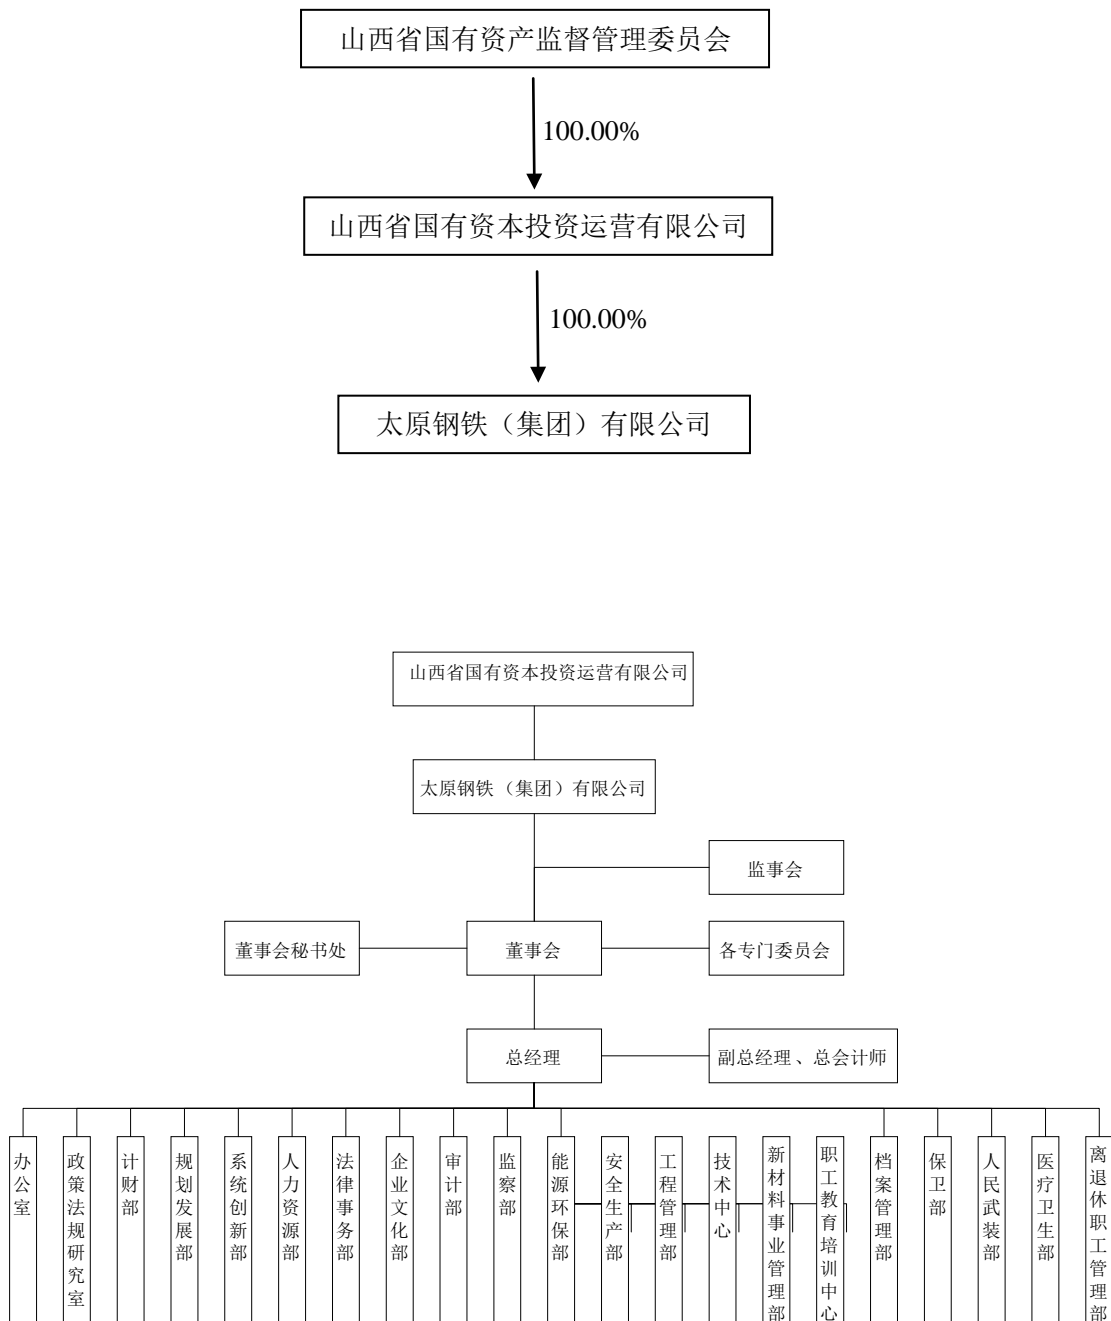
山西省国有资产监督管理委员会

100.00%

山西省国有资本投资运营有限公司

100.00%

太原钢铁（集团）有限公司

山西省国有资本投资运营有限公司

太原钢铁（集团）有限公司

监事会

董事会秘书处

董事会

各专门委员会

总经理

副总经理、总会计师

办公室

政策法规研究室

计财部

规划发展部

系统创新部

人力资源部

法律事务部

企业文化部

审计部

监察部

能源环保部

安全生产部

工程管理部

技术中心

新材料事业管理部

职工教育培训中心

档案管理部

保卫部

人民武装部

医疗卫生部

离退休职工管理部